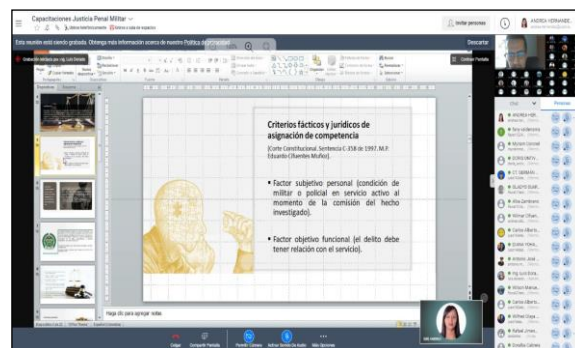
Capacitaciones Justicia Penal Militar

Invitar personas

ANDREA HERNANDEZ

Esta reunión está siendo grabada. Obtenga más información acerca de nuestra Política de privacidad

Descartar

Compartir Pantalla

Chat

Personas

Criterios fácticos y jurídicos de asignación de competencia

[Corte Constitucional, Sentencia C-358 de 1997, M.P. Eduardo Cifuentes Muñoz]

• Factor subjetivo personal (condición de militar o policial en servicio activo al momento de la comisión del hecho investigado).

• Factor objetivo funcional (el delito debe tener relación con el servicio).

Haga clic para agregar notas

Compartir Pantalla

Más Opciones